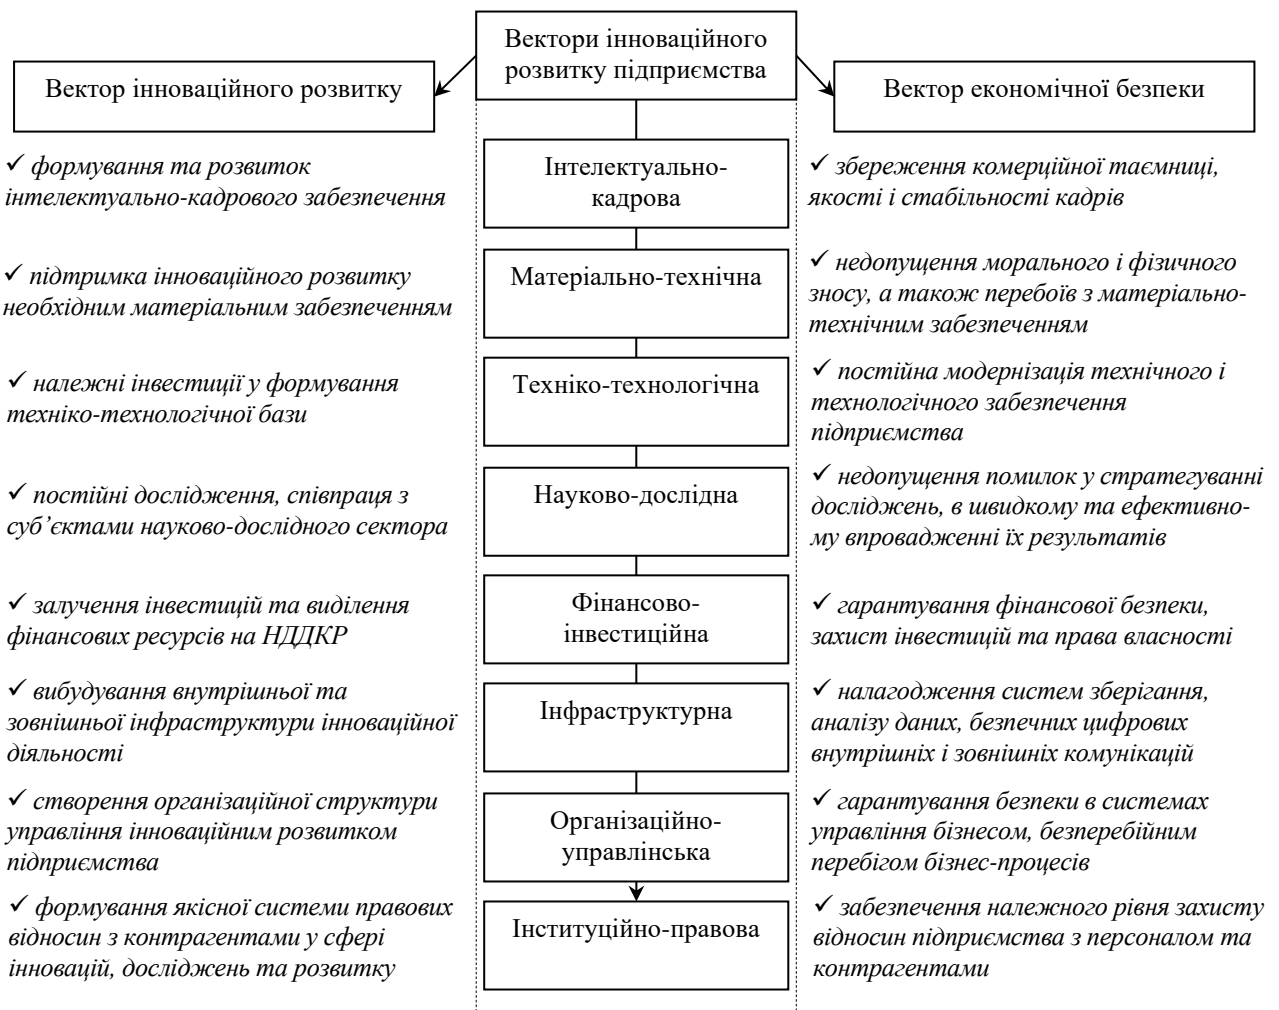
Вектори інноваційного розвитку підприємства

Вектор інноваційного розвитку

Вектор економічної безпеки

✓ формування та розвиток інтелектуально-кадрового забезпечення

Інтелектуально-кадрова

✓ збереження комерційної таємниці, якості і стабільності кадрів

✓ підтримка інноваційного розвитку необхідним матеріальним забезпеченням

Матеріально-технічна

✓ недопущення морального і фізичного зносу, а також перебоїв з матеріально-технічним забезпеченням

✓ належні інвестиції у формування техніко-технологічної бази

Техніко-технологічна

✓ постійна модернізація технічного і технологічного забезпечення підприємства

✓ постійні дослідження, співпраця з суб'єктами науково-дослідного сектора

Науково-дослідна

✓ недопущення помилок у стратегуванні досліджень, в швидкому та ефективному впровадженні їх результатів

✓ залучення інвестицій та виділення фінансових ресурсів на НДДКР

Фінансово-інвестиційна

✓ гарантування фінансової безпеки, захист інвестицій та права власності

✓ вибудування внутрішньої та зовнішньої інфраструктури інноваційної діяльності

Інфраструктурна

✓ налагодження систем зберігання, аналізу даних, безпечних цифрових внутрішніх і зовнішніх комунікацій

✓ створення організаційної структури управління інноваційним розвитком підприємства

Організаційно-управлінська

✓ гарантування безпеки в системах управління бізнесом, безперебійним перебігом бізнес-процесів

✓ формування якісної системи правових відносин з контрагентами у сфері інновацій, досліджень та розвитку

Інституційно-правова

✓ забезпечення належного рівня захисту відносин підприємства з персоналом та контрагентами